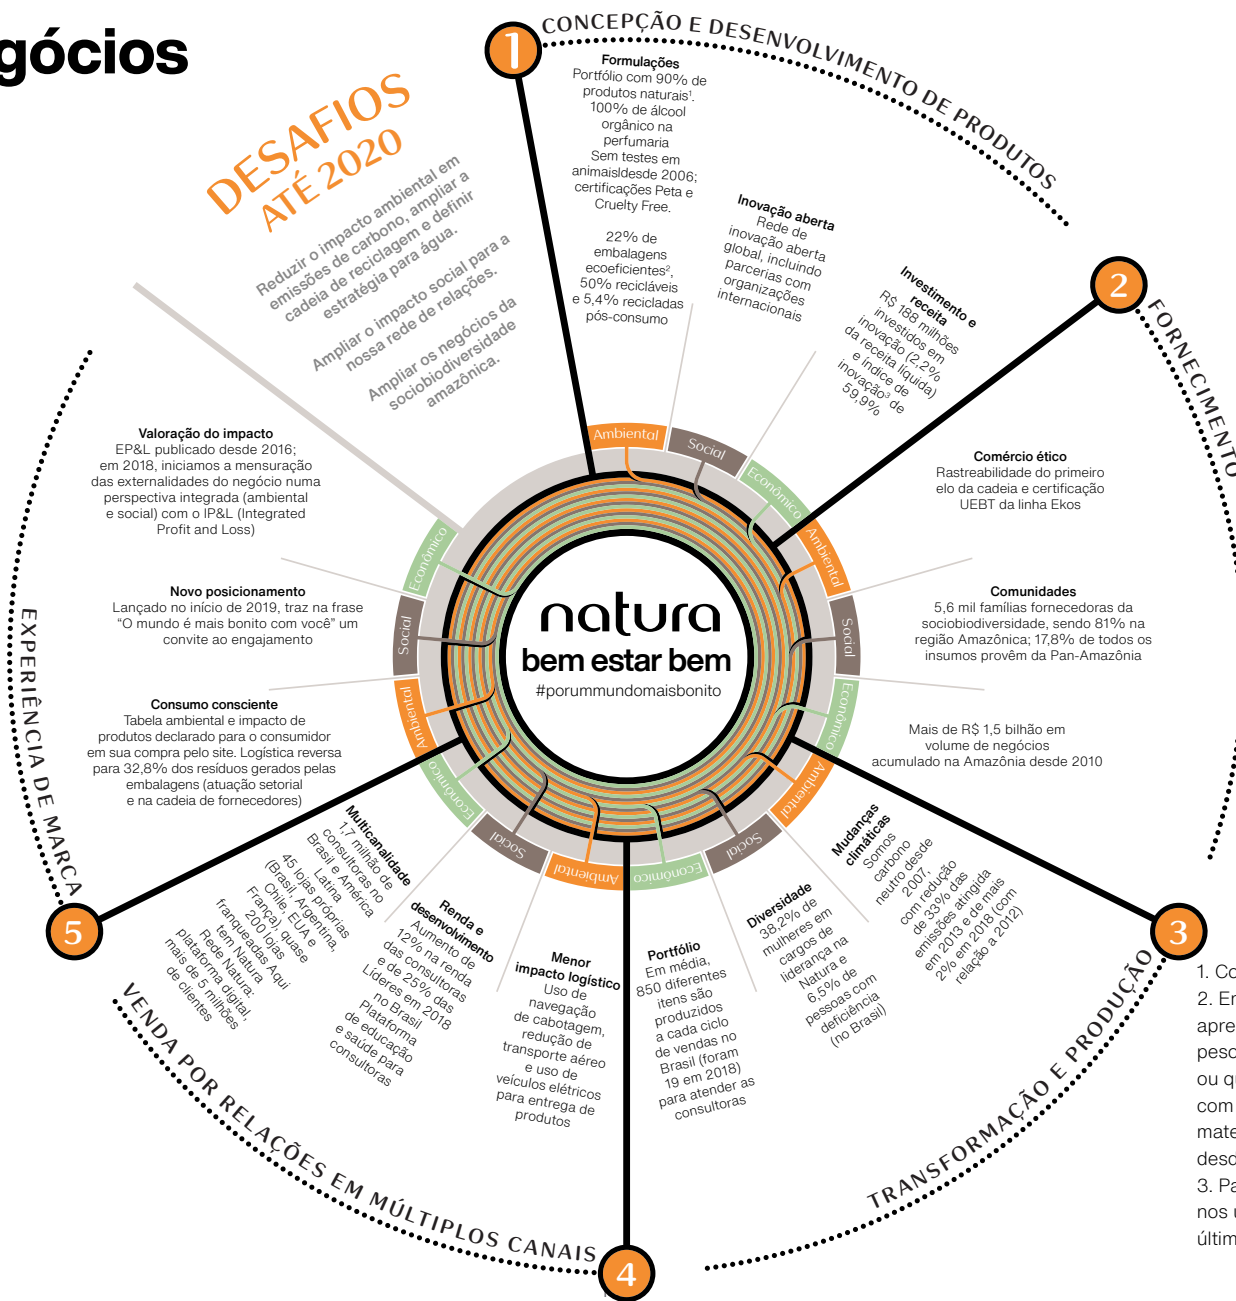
gócios

DESAFIOS ATÉ 2020

Reduzir o impacto ambiental em emissões de carbono, ampliar a cadeia de reciclagem e definir estratégia para água.

Ampliar o impacto social para a nossa rede de relações.

Ampliar os negócios da sociobiodiversidade amazônica.

1 CONCEPÇÃO E DESENVOLVIMENTO DE PRODUTOS

Formulações
Portfólio com 90% de produtos naturais¹. 100% de álcool orgânico na perfumaria
Sem testes em animaisldesde 2006; certificações Peta e Cruelty Free.

22% de embalagens ecoeficientes², 50% recicláveis e 5,4% recicladas pós-consumo

Inovação aberta
Rede de inovação aberta global, incluindo parcerias com organizações internacionais

Investimento e receita
R$ 188 milhões investidos em inovação (2,2% da receita líquida) e índice de inovação³ de 59,9%

2 FORNECIMENTO

Comércio ético
Rastreabilidade do primeiro elo da cadeia e certificação UEBT da linha Ekos

Comunidades
5,6 mil famílias fornecedoras da sociobiodiversidade, sendo 81% na região Amazônica; 17,8% de todos os insumos provêm da Pan-Amazônia

Mais de R$ 1,5 bilhão em volume de negócios acumulado na Amazônia desde 2010

3 TRANSFORMAÇÃO E PRODUÇÃO

Mudanças climáticas
Somos carbono neutro desde 2007, com redução de 33% das emissões atingida em 2013 e de mais 2% em 2018 (com relação a 2012)

Diversidade
38,2% de mulheres em cargos de liderança na Natura e 6,5% de pessoas com deficiência (no Brasil)

Portfólio
Em média, 850 diferentes itens são produzidos a cada ciclo de vendas no Brasil (foram 19 em 2018) para atender as consultoras

4 VENDA POR RELAÇÕES EM MÚLTIPLOS CANAIS

Menor impacto logístico
Uso de navegação de cabotagem, redução de transporte aéreo e uso de veículos elétricos para entrega de produtos

Renda e desenvolvimento
Aumento de 12% na renda das consultoras e de 25% das Líderes em 2018 no Brasil
Plataforma de educação e saúde para consultoras

Multicanalidade
1,7 milhão de consultoras no Brasil e América Latina
45 lojas próprias (Brasil, Argentina, Chile, EUA e França), quase 200 lojas franqueadas Aqui tem Natura; Rede Natura: plataforma digital, mais de 5 milhões de clientes

5 EXPERIÊNCIA DE MARCA

Valoração do impacto
EP&L publicado desde 2016; em 2018, iniciamos a mensuração das externalidades do negócio numa perspectiva integrada (ambiental e social) com o IP&L (Integrated Profit and Loss)

Novo posicionamento
Lançado no início de 2019, traz na frase "O mundo é mais bonito com você" um convite ao engajamento

Consumo consciente
Tabela ambiental e impacto de produtos declarado para o consumidor em sua compra pelo site. Logística reversa para 32,8% dos resíduos gerados pelas embalagens (atuação setorial e na cadeia de fornecedores)

Ambiental Social Econômico Ambiental Social Econômico Ambiental Social Econômico Ambiental Social Econômico Ambiental Social Econômico

natura
bem estar bem
#porummundomaisbonito

1. Co
2. Er
apre
peso
ou q
com
mate
desc
3. Pa
nos
últim